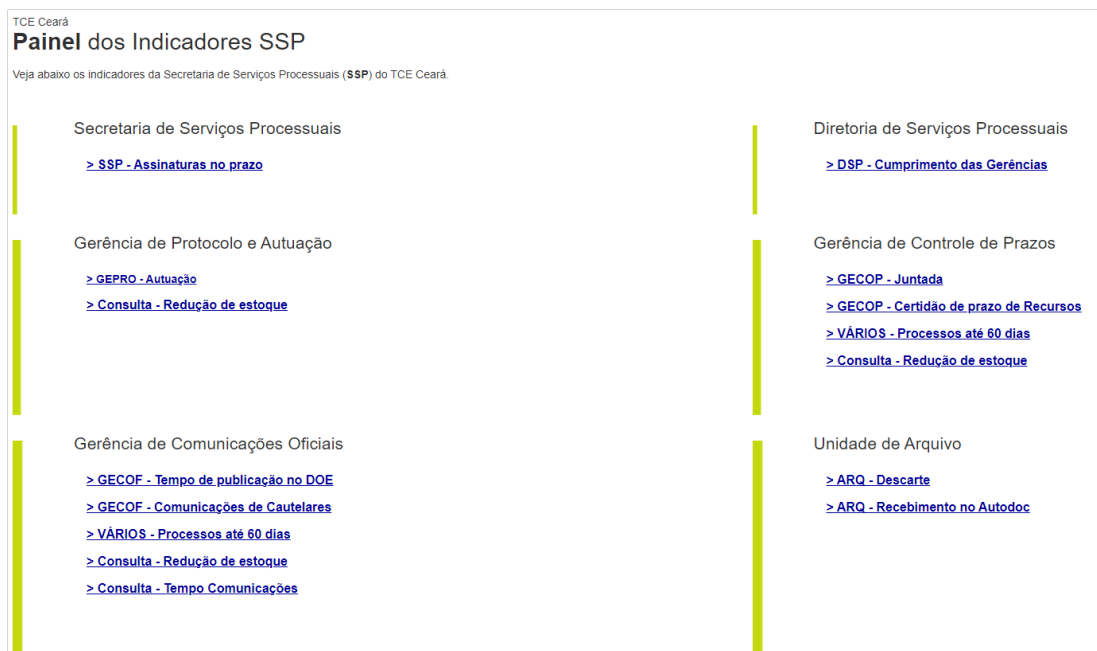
TCE Ceará
**Painel** dos Indicadores SSP

Veja abaixo os indicadores da Secretaria de Serviços Processuais (**SSP**) do TCE Ceará.

Secretaria de Serviços Processuais

> SSP - Assinaturas no prazo

Gerência de Protocolo e Autuação

> GEPRO - Autuação

> Consulta - Redução de estoque

Gerência de Comunicações Oficiais

> GECOF - Tempo de publicação no DOE

> GECOF - Comunicações de Cautelares

> VÁRIOS - Processos até 60 dias

> Consulta - Redução de estoque

> Consulta - Tempo Comunicações

Diretoria de Serviços Processuais

> DSP - Cumprimento das Gerências

Gerência de Controle de Prazos

> GECOP - Juntada

> GECOP - Certidão de prazo de Recursos

> VÁRIOS - Processos até 60 dias

> Consulta - Redução de estoque

Unidade de Arquivo

> ARQ - Descarte

> ARQ - Recebimento no Autodoc